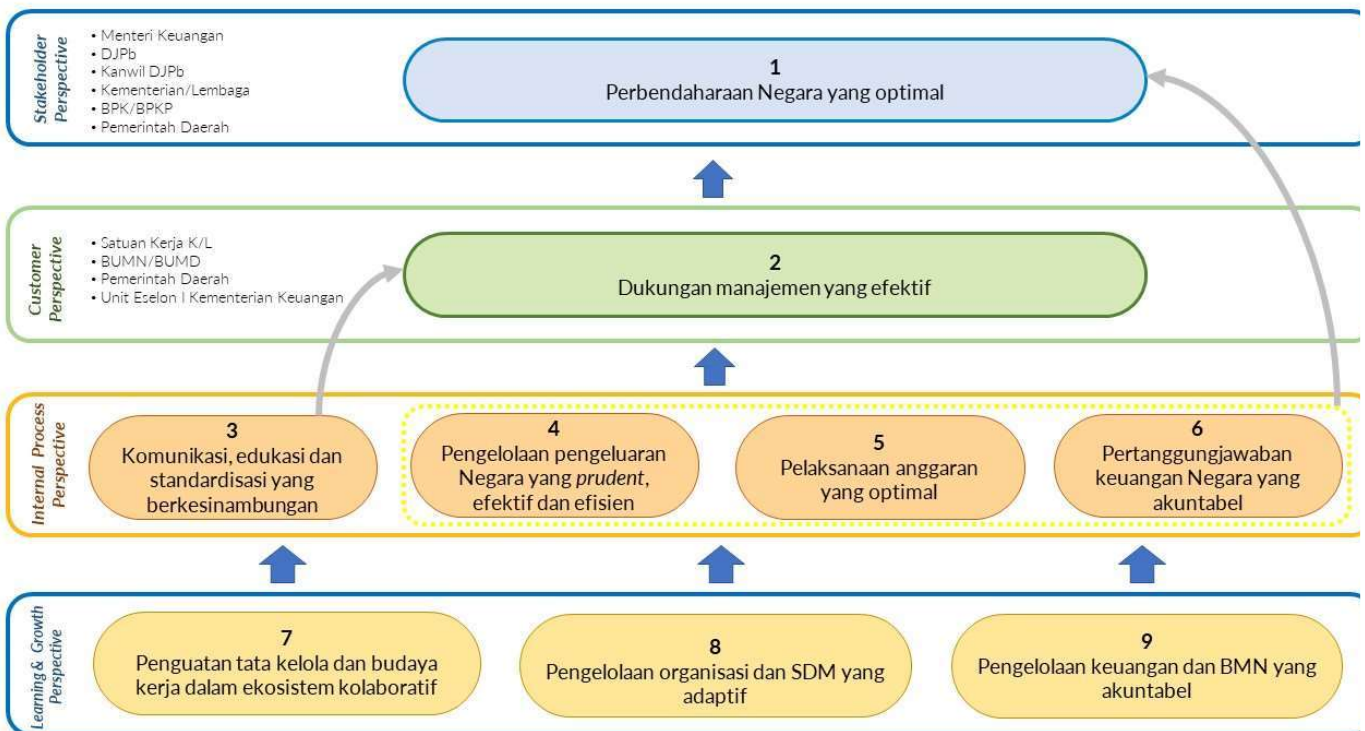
Stakeholder Perspective

• Menteri Keuangan
• DJPb
• Kanwil DJPb
• Kementerian/Lembaga
• BPK/BPKP
• Pemerintah Daerah

1
Perbendaharaan Negara yang optimal

Customer Perspective

• Satuan Kerja K/L
• BUMN/BUMD
• Pemerintah Daerah
• Unit Eselon I Kementerian Keuangan

2
Dukungan manajemen yang efektif

Internal Process Perspective

3
Komunikasi, edukasi dan standardisasi yang berkesinambungan

4
Pengelolaan pengeluaran Negara yang *prudent*, efektif dan efisien

5
Pelaksanaan anggaran yang optimal

6
Pertanggungjawaban keuangan Negara yang akuntabel

Learning & Growth Perspective

7
Penguatan tata kelola dan budaya kerja dalam ekosistem kolaboratif

8
Pengelolaan organisasi dan SDM yang adaptif

9
Pengelolaan keuangan dan BMN yang akuntabel